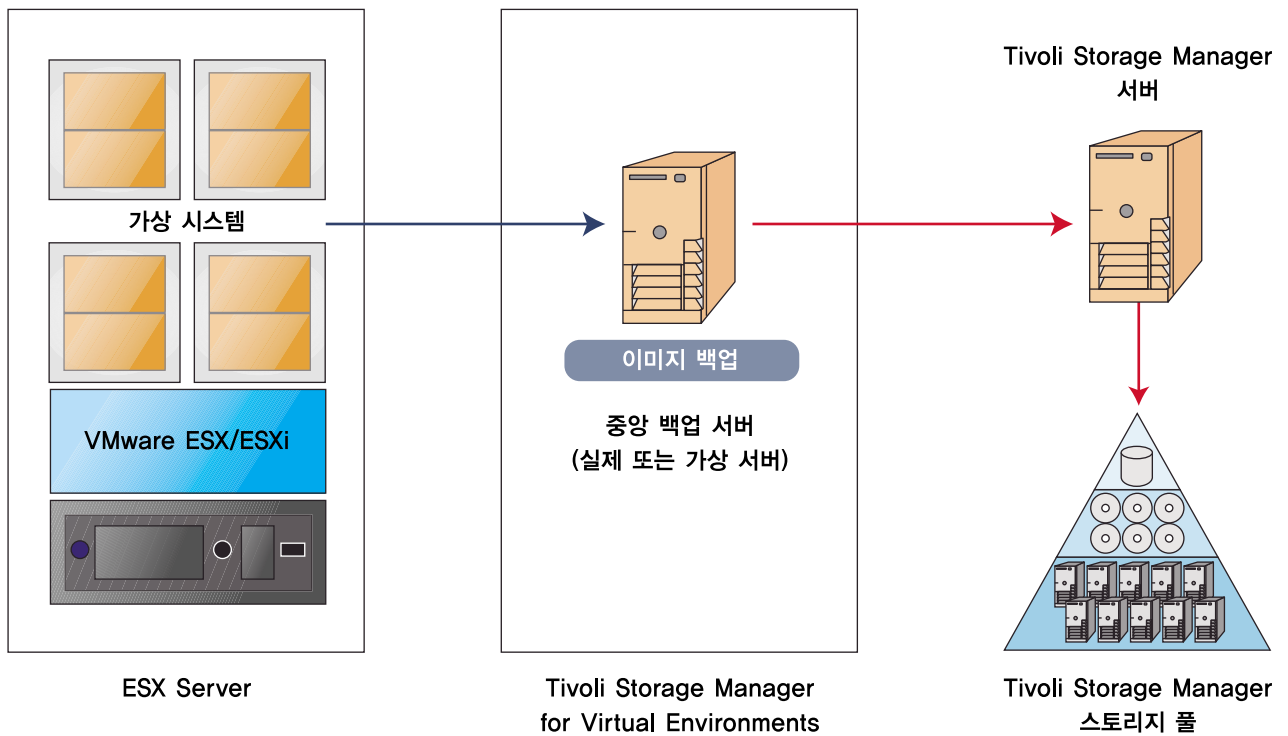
가상 시스템

VMware ESX/ESXi

ESX Server

이미지 백업

중앙 백업 서버
(실제 또는 가상 서버)

Tivoli Storage Manager
for Virtual Environments

Tivoli Storage Manager
서버

Tivoli Storage Manager
스토리지 풀